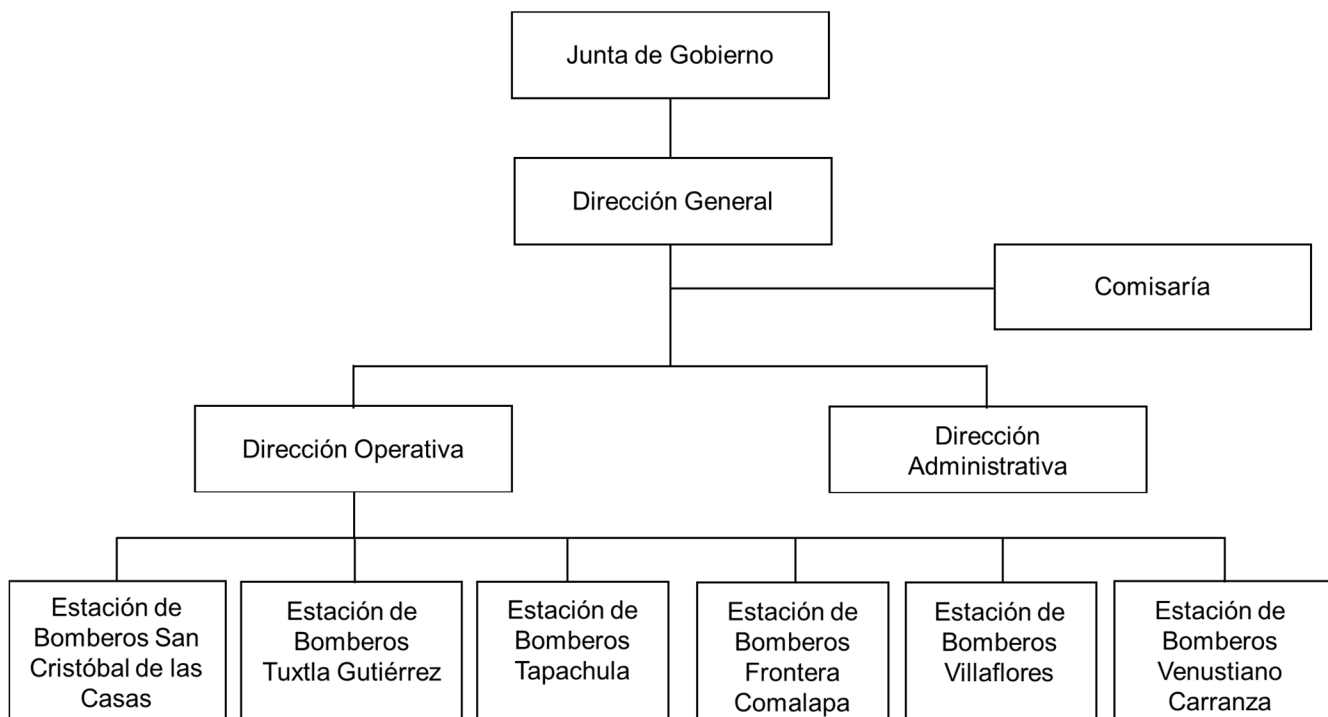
Junta de Gobierno

Dirección General

Comisaría

Dirección Operativa

Dirección Administrativa

Estación de Bomberos San Cristóbal de las Casas

Estación de Bomberos Tuxtla Gutiérrez

Estación de Bomberos Tapachula

Estación de Bomberos Frontera Comalapa

Estación de Bomberos Villaflores

Estación de Bomberos Venustiano Carranza